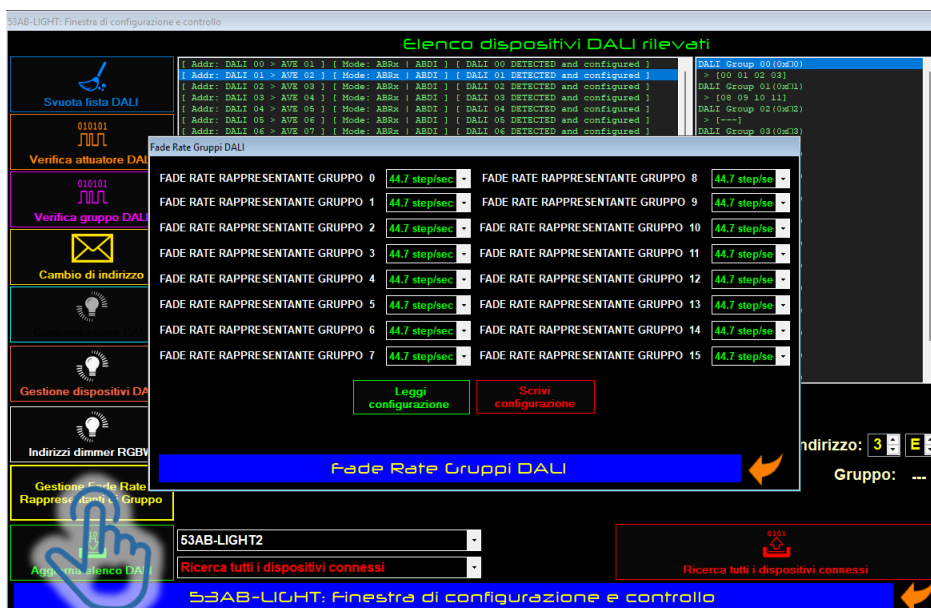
53AB-LIGHT: Finestra di configurazione e controllo

Elenco dispositivi DALI rilevati

Svuota lista DALI

010101
Verifica attuatore DAL

010101
Verifica gruppo DAL

Cambio di indirizzo

Gestione dispositivi DA

Indirizzi dimmer RGBW

Gestione Fade Rate Rappresentanti di Gruppo

Aggiorna elenco DALI

[ Addr: DALI 00 > AVE 01 ] [ Mode: ABRx | ABDI ] [ DALI 00 DETECTED and configured ]
[ Addr: DALI 01 > AVE 02 ] [ Mode: ABRx | ABDI ] [ DALI 01 DETECTED and configured ]
[ Addr: DALI 02 > AVE 03 ] [ Mode: ABRx | ABDI ] [ DALI 02 DETECTED and configured ]
[ Addr: DALI 03 > AVE 04 ] [ Mode: ABRx | ABDI ] [ DALI 03 DETECTED and configured ]
[ Addr: DALI 04 > AVE 05 ] [ Mode: ABRx | ABDI ] [ DALI 04 DETECTED and configured ]
[ Addr: DALI 05 > AVE 06 ] [ Mode: ABRx | ABDI ] [ DALI 05 DETECTED and configured ]
[ Addr: DALI 06 > AVE 07 ] [ Mode: ABRx | ABDI ] [ DALI 06 DETECTED and configured ]

DALI Group 00(0x00)
> [00 01 02 03]
DALI Group 01(0x01)
> [08 09 10 11]
DALI Group 02(0x02)
> [---]
DALI Group 03(0x03)

Fade Rate Gruppi DALI

FADE RATE RAPPRESENTANTE GRUPPO 0 44.7 step/sec
FADE RATE RAPPRESENTANTE GRUPPO 1 44.7 step/sec
FADE RATE RAPPRESENTANTE GRUPPO 2 44.7 step/sec
FADE RATE RAPPRESENTANTE GRUPPO 3 44.7 step/sec
FADE RATE RAPPRESENTANTE GRUPPO 4 44.7 step/sec
FADE RATE RAPPRESENTANTE GRUPPO 5 44.7 step/sec
FADE RATE RAPPRESENTANTE GRUPPO 6 44.7 step/sec
FADE RATE RAPPRESENTANTE GRUPPO 7 44.7 step/sec

FADE RATE RAPPRESENTANTE GRUPPO 8 44.7 step/se
FADE RATE RAPPRESENTANTE GRUPPO 9 44.7 step/se
FADE RATE RAPPRESENTANTE GRUPPO 10 44.7 step/se
FADE RATE RAPPRESENTANTE GRUPPO 11 44.7 step/se
FADE RATE RAPPRESENTANTE GRUPPO 12 44.7 step/se
FADE RATE RAPPRESENTANTE GRUPPO 13 44.7 step/se
FADE RATE RAPPRESENTANTE GRUPPO 14 44.7 step/se
FADE RATE RAPPRESENTANTE GRUPPO 15 44.7 step/se

Leggi configurazione

Scrivi configurazione

Fade Rate Gruppi DALI

Indirizzo: 3 E

Gruppo: ---

53AB-LIGHT2

Ricerca tutti i dispositivi connessi

0101
Ricerca tutti i dispositivi connessi

53AB-LIGHT: Finestra di configurazione e controllo